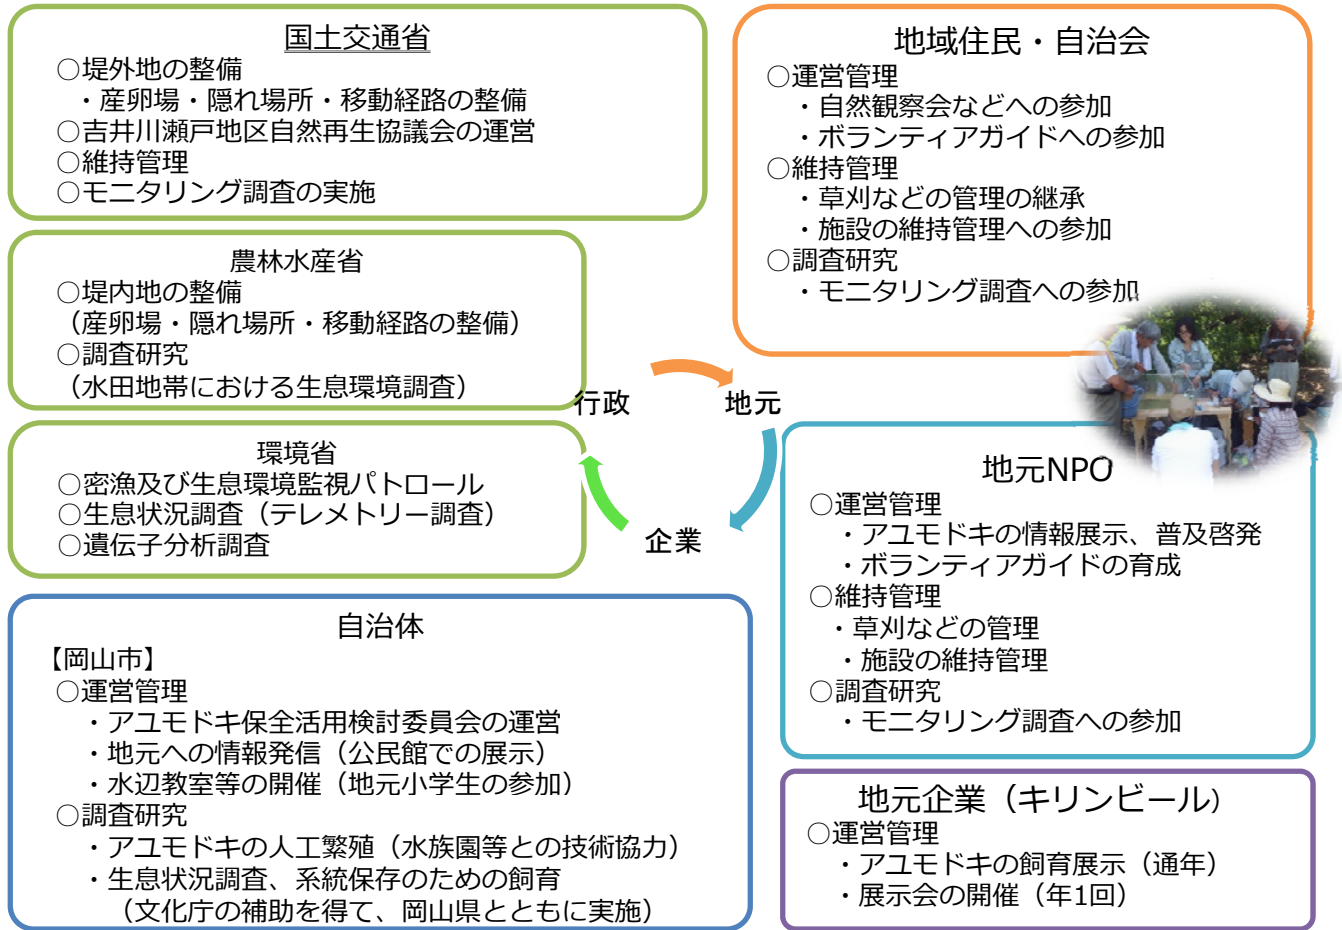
国土交通省
○堤外地の整備
・産卵場・隠れ場所・移動経路の整備
○吉井川瀬戸地区自然再生協議会の運営
○維持管理
○モニタリング調査の実施

農林水産省
○堤内地の整備
（産卵場・隠れ場所・移動経路の整備）
○調査研究
（水田地帯における生息環境調査）

環境省
○密漁及び生息環境監視パトロール
○生息状況調査（テレメトリー調査）
○遺伝子分析調査

行政

地元

企業

地域住民・自治会
○運営管理
・自然観察会などへの参加
・ボランティアガイドへの参加
○維持管理
・草刈などの管理の継承
・施設の維持管理への参加
○調査研究
・モニタリング調査への参加

地元NPO
○運営管理
・アユモドキの情報展示、普及啓発
・ボランティアガイドの育成
○維持管理
・草刈などの管理
・施設の維持管理
○調査研究
・モニタリング調査への参加

自治体
【岡山市】
○運営管理
・アユモドキ保全活用検討委員会の運営
・地元への情報発信（公民館での展示）
・水辺教室等の開催（地元小学生の参加）
○調査研究
・アユモドキの人工繁殖（水族園等との技術協力）
・生息状況調査、系統保存のための飼育
（文化庁の補助を得て、岡山県とともに実施）

地元企業（キリンビール）
○運営管理
・アユモドキの飼育展示（通年）
・展示会の開催（年1回）